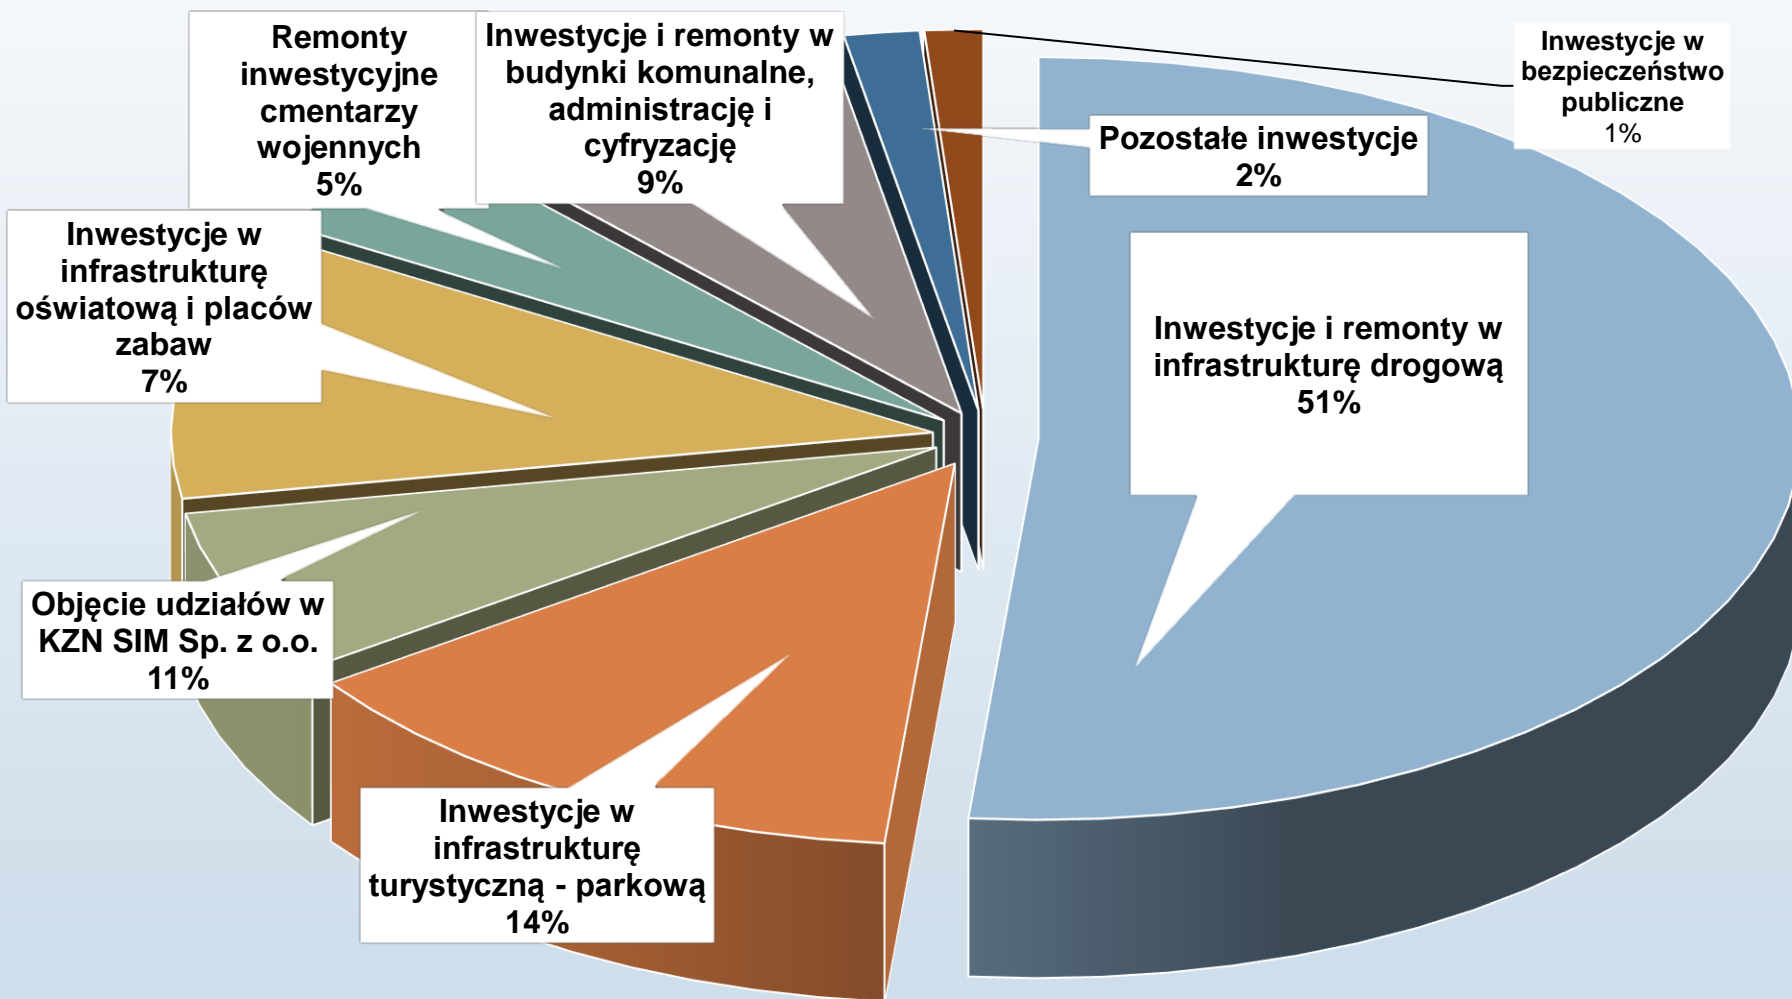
Remonty inwestycyjne cmentarzy wojennych
5%

Inwestycje i remonty w budynki komunalne, administrację i cyfryzację
9%

Inwestycje w bezpieczeństwo publiczne
1%

Pozostałe inwestycje
2%

Inwestycje w infrastrukturę oświatową i placów zabaw
7%

Inwestycje i remonty w infrastrukturę drogową
51%

Objęcie udziałów w KZN SIM Sp. z o.o.
11%

Inwestycje w infrastrukturę turystyczną - parkową
14%